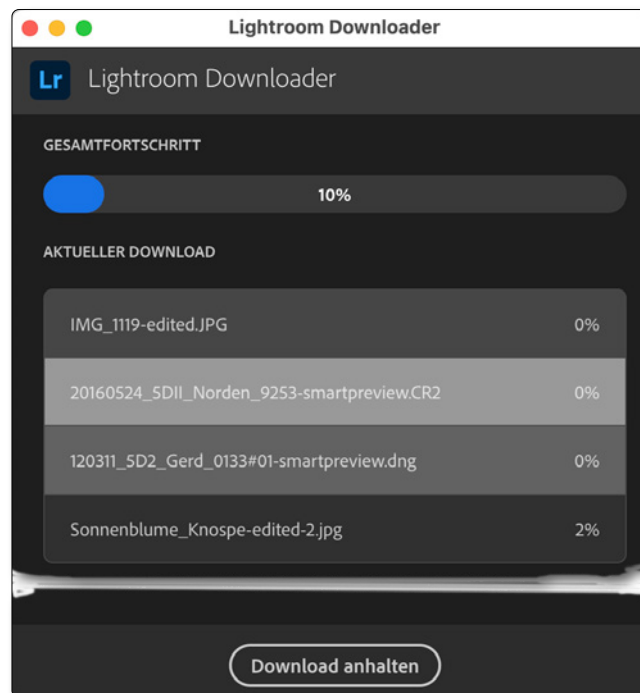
Lightroom Downloader

Lr Lightroom Downloader

GESAMTFORTSCHRITT

10%

AKTUELLER DOWNLOAD

| | |
|---|---|
| IMG_1119-edited.JPG | 0% |
| 20160524_5DII_Norden_9253-smartpreview.CR2 | 0% |
| 120311_5D2_Gerd_0133#01-smartpreview.dng | 0% |
| Sonnenblume_Knospe-edited-2.jpg | 2% |

Download anhalten